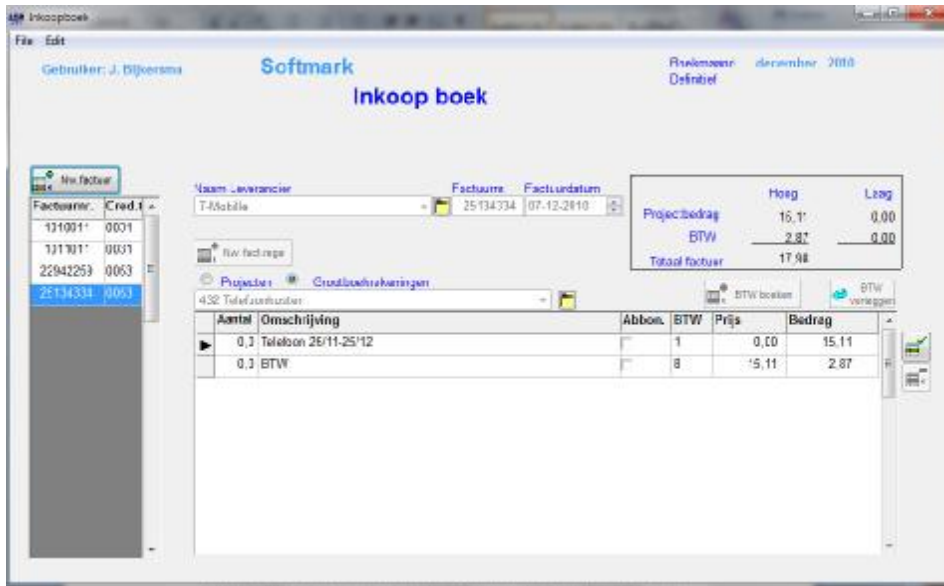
Inkoopboek

File Edit

Gebruiker: J. Bijkersma

Softmark

Inkoop boek

Boekmaand december 2010
Definitief

Nw factuur

| Factuurnr. | Cred.t |
|---|---|
| 131001' | 0031 |
| 131101' | 0031 |
| 22942253 | 0063 |
| 25134334 | 0063 |

Naam Leverancier
T-Mobile

Factuurnr
25134334

Factuurdatum
07-12-2010

| | Hoog | Laag |
|---|---|---|
| Projectbedrag | 15,1' | 0,00 |
| BTW | 2,87 | 0,00 |
| Totaal factuur | 17,98 | |

Nw factregel

Projecten Grootboekrekeningen

432 Telefoonkosten

BTW boeken

BTW verleggen

| | Aantal | Omschrijving | Abbon. | BTW | Prijs | Bedrag |
|---|---|---|---|---|---|---|
| ▶ | 0,3 | Telefoon 26/11-25/12 | | 1 | 0,00 | 15.11 |
| | 0,3 | BTW | | 8 | 15,11 | 2.87 |